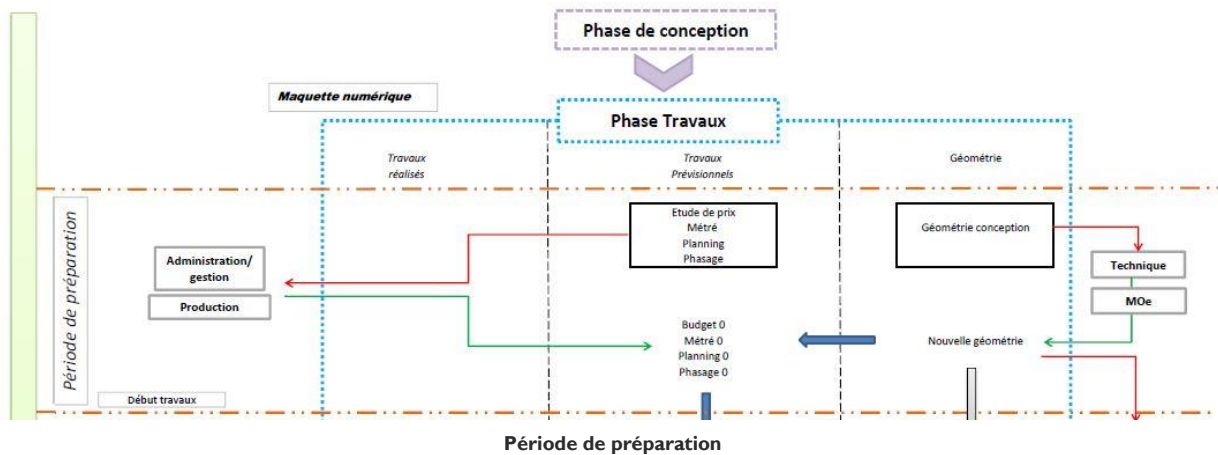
Phase de conception

Maquette numérique

Phase Travaux

Travaux réalisés

Travaux Prévisionnels

Géométrie

Période de préparation

Etude de prix
Métré
Planning
Phasage

Géométrie conception

Administration/ gestion

Production

Technique

MOe

Budget 0
Métré 0
Planning 0
Phasage 0

Nouvelle géométrie

Début travaux

Période de préparation